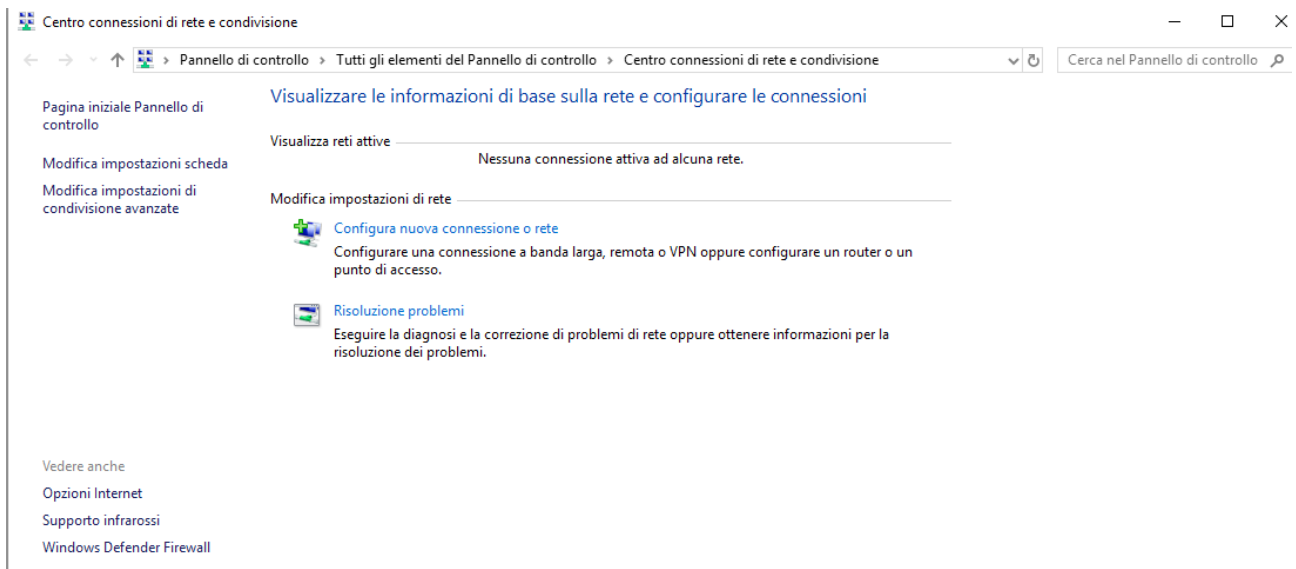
Centro connessioni di rete e condivisione

Pannello di controllo › Tutti gli elementi del Pannello di controllo › Centro connessioni di rete e condivisione

Cerca nel Pannello di controllo

Pagina iniziale Pannello di controllo

Modifica impostazioni scheda

Modifica impostazioni di condivisione avanzate

Visualizzare le informazioni di base sulla rete e configurare le connessioni

Visualizza reti attive

Nessuna connessione attiva ad alcuna rete.

Modifica impostazioni di rete

Configura nuova connessione o rete

Configurare una connessione a banda larga, remota o VPN oppure configurare un router o un punto di accesso.

Risoluzione problemi

Eseguire la diagnosi e la correzione di problemi di rete oppure ottenere informazioni per la risoluzione dei problemi.

Vedere anche

Opzioni Internet

Supporto infrarossi

Windows Defender Firewall